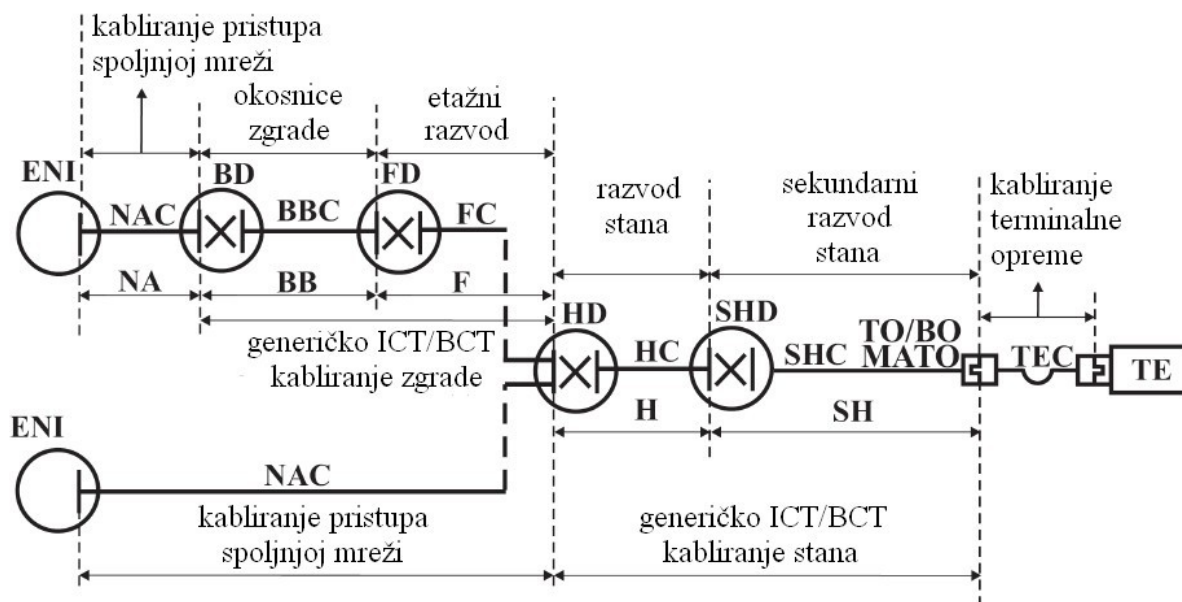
kabliranje pristupa spoljnjoj mreži

okosnice zgrade

etažni razvod

ENI

BD

FD

NAC

BBC

FC

NA

BB

F

razvod stana

sekundarni razvod stana

kabliranje terminalne opreme

HD

SHD

generičko ICT/BCT kabliranje zgrade

HC

SHC

TO/BO MATO

TEC

TE

H

SH

ENI

NAC

kabliranje pristupa spoljnjoj mreži

generičko ICT/BCT kabliranje stana